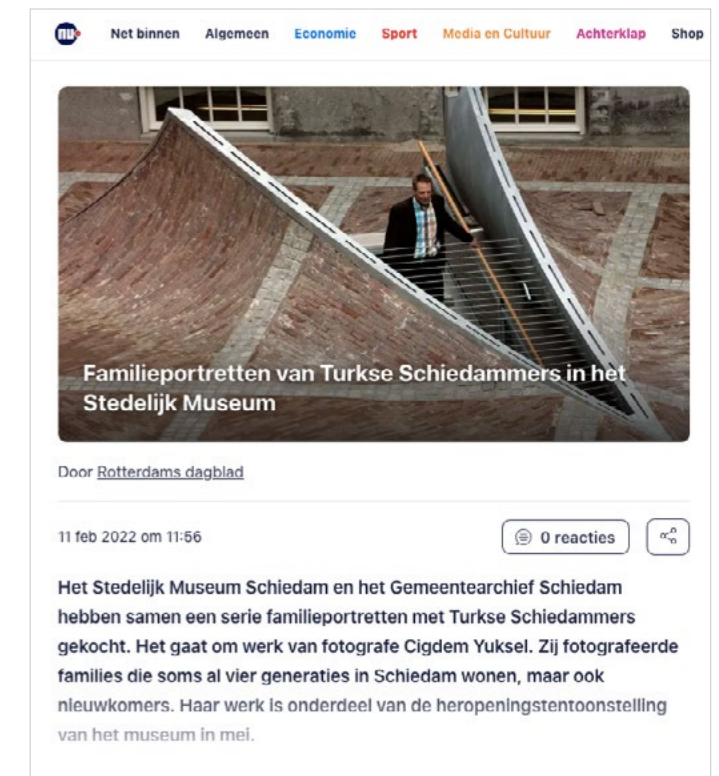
Net binnen Algemeen Economie Sport Media en Cultuur Achterklap Shop

Familieportretten van Turkse Schiedammers in het Stedelijk Museum

Door Rotterdams dagblad

11 feb 2022 om 11:56

0 reacties

Het Stedelijk Museum Schiedam en het Gemeentearchief Schiedam hebben samen een serie familieportretten met Turkse Schiedammers gekocht. Het gaat om werk van fotografe Cigdem Yuksel. Zij fotografeerde families die soms al vier generaties in Schiedam wonen, maar ook nieuwkomers. Haar werk is onderdeel van de heropeningstentoonstelling van het museum in mei.